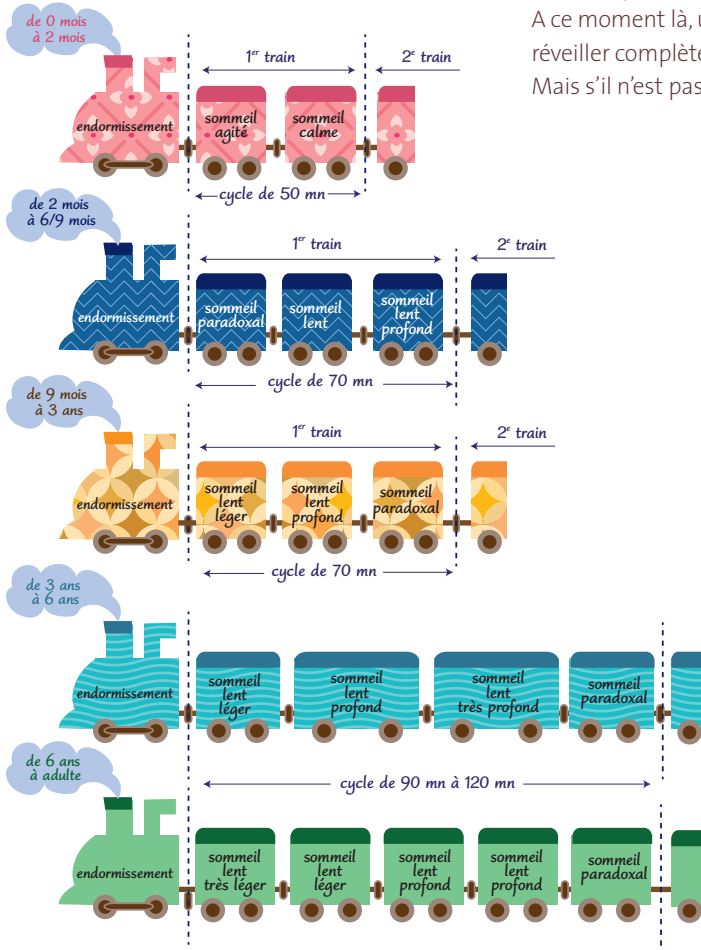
A ce moment là, u
réveiller complète
Mais s'il n'est pas

de 0 mois à 2 mois

1$^{er}$ train

2$^{e}$ train

endormissement

sommeil agité

sommeil calme

cycle de 50 mn

de 2 mois à 6/9 mois

1$^{er}$ train

2$^{e}$ train

endormissement

sommeil paradoxal

sommeil lent

sommeil lent profond

cycle de 70 mn

de 9 mois à 3 ans

1$^{er}$ train

2$^{e}$ train

endormissement

sommeil lent léger

sommeil lent profond

sommeil paradoxal

cycle de 70 mn

de 3 ans à 6 ans

endormissement

sommeil lent léger

sommeil lent profond

sommeil lent très profond

sommeil paradoxal

de 6 ans à adulte

cycle de 90 mn à 120 mn

endormissement

sommeil lent très léger

sommeil lent léger

sommeil lent profond

sommeil lent profond

sommeil paradoxal